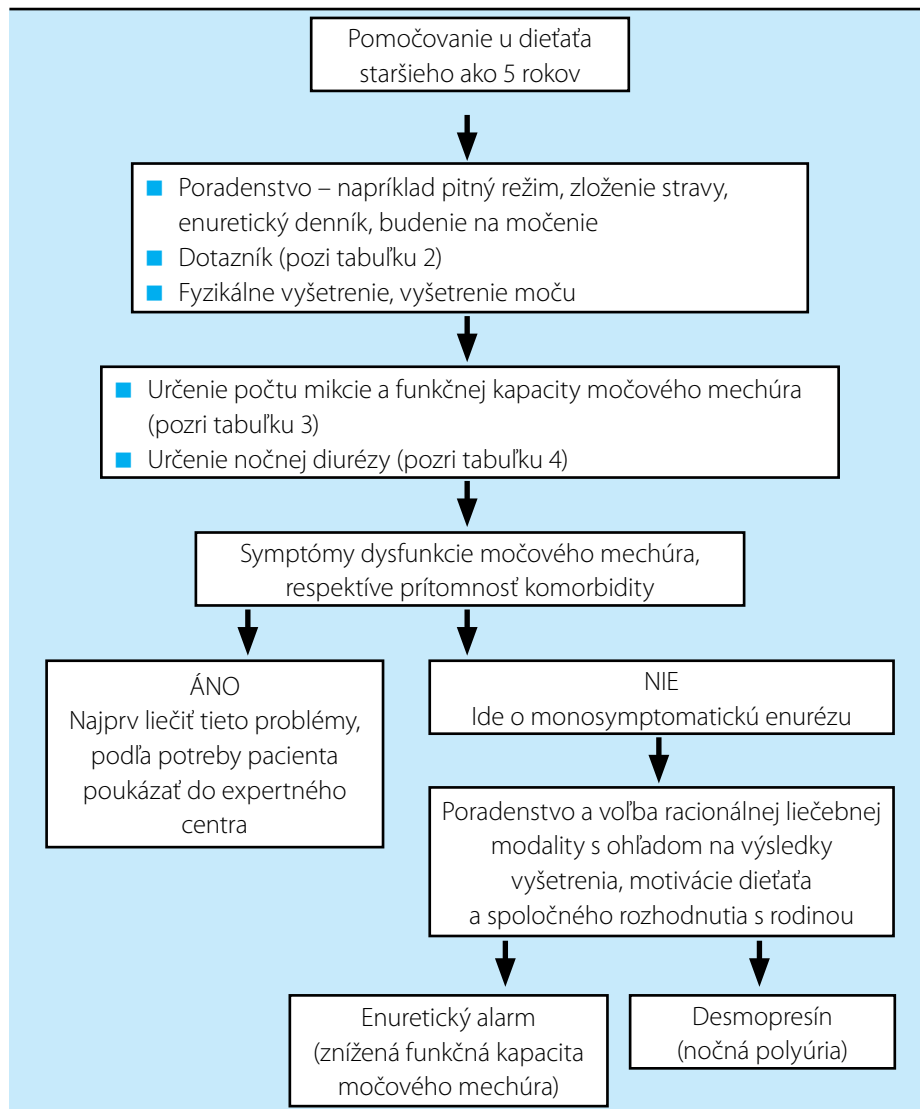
Pomočovanie u dieťaťa staršieho ako 5 rokov

Poradenstvo – napríklad pitný režim, zloženie stravy, enuretický denník, budenie na močenie
Dotazník (pozi tabuľku 2)
Fyzikálne vyšetrenie, vyšetrenie moču

Určenie počtu mikcie a funkčnej kapacity močového mechúra (pozri tabuľku 3)
Určenie nočnej diurézy (pozri tabuľku 4)

Symptómy dysfunkcie močového mechúra, respektíve prítomnosť komorbidity

ÁNO
Najprv liečiť tieto problémy, podľa potreby pacienta poukázať do expertného centra

NIE
Ide o monosymptomatickú enurézu

Poradenstvo a voľba racionálnej liečebnej modality s ohľadom na výsledky vyšetrenia, motivácie dieťaťa a spoločného rozhodnutia s rodinou

Enuretický alarm (znížená funkčná kapacita močového mechúra)

Desmopresín (nočná polyúria)